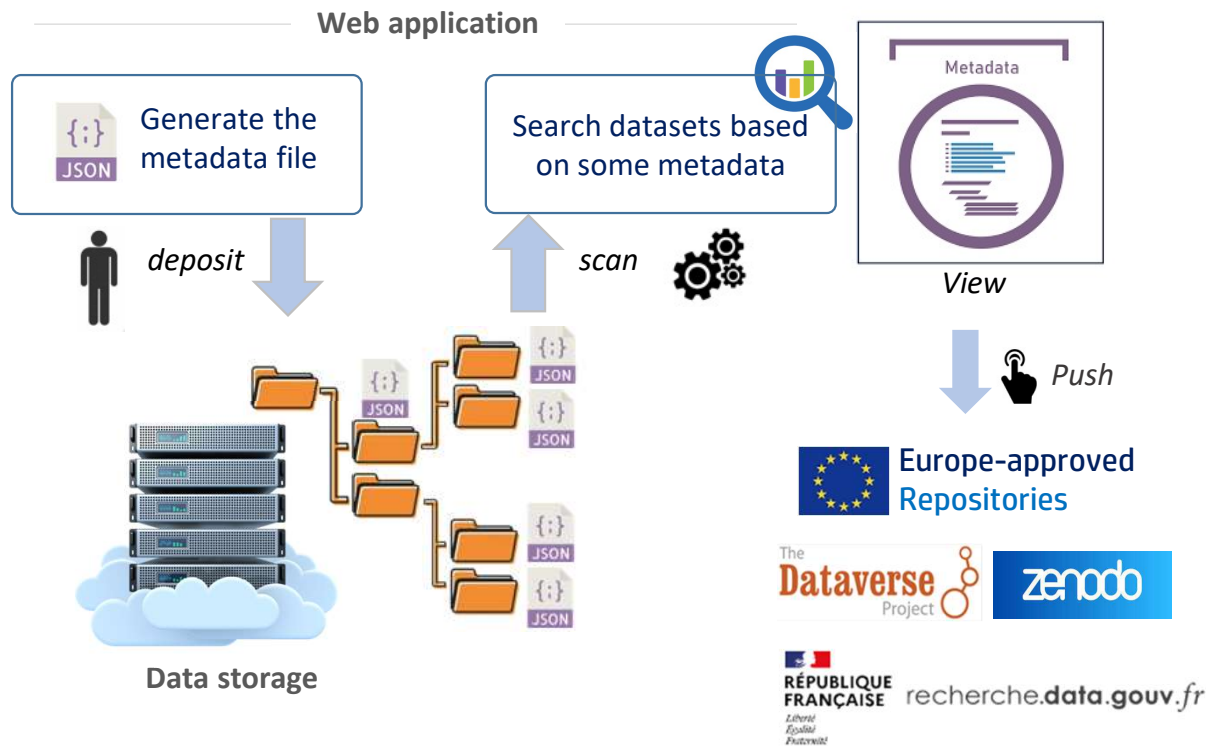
Web application

{;} JSON Generate the metadata file

Search datasets based on some metadata

Metadata

deposit

scan

View

{;} JSON

{;} JSON

{;} JSON

{;} JSON

{;} JSON

Push

Europe-approved Repositories

The Dataverse Project

zenodo

RÉPUBLIQUE FRANÇAISE
Liberté
Égalité
Fraternité

recherche.data.gouv.fr

Data storage